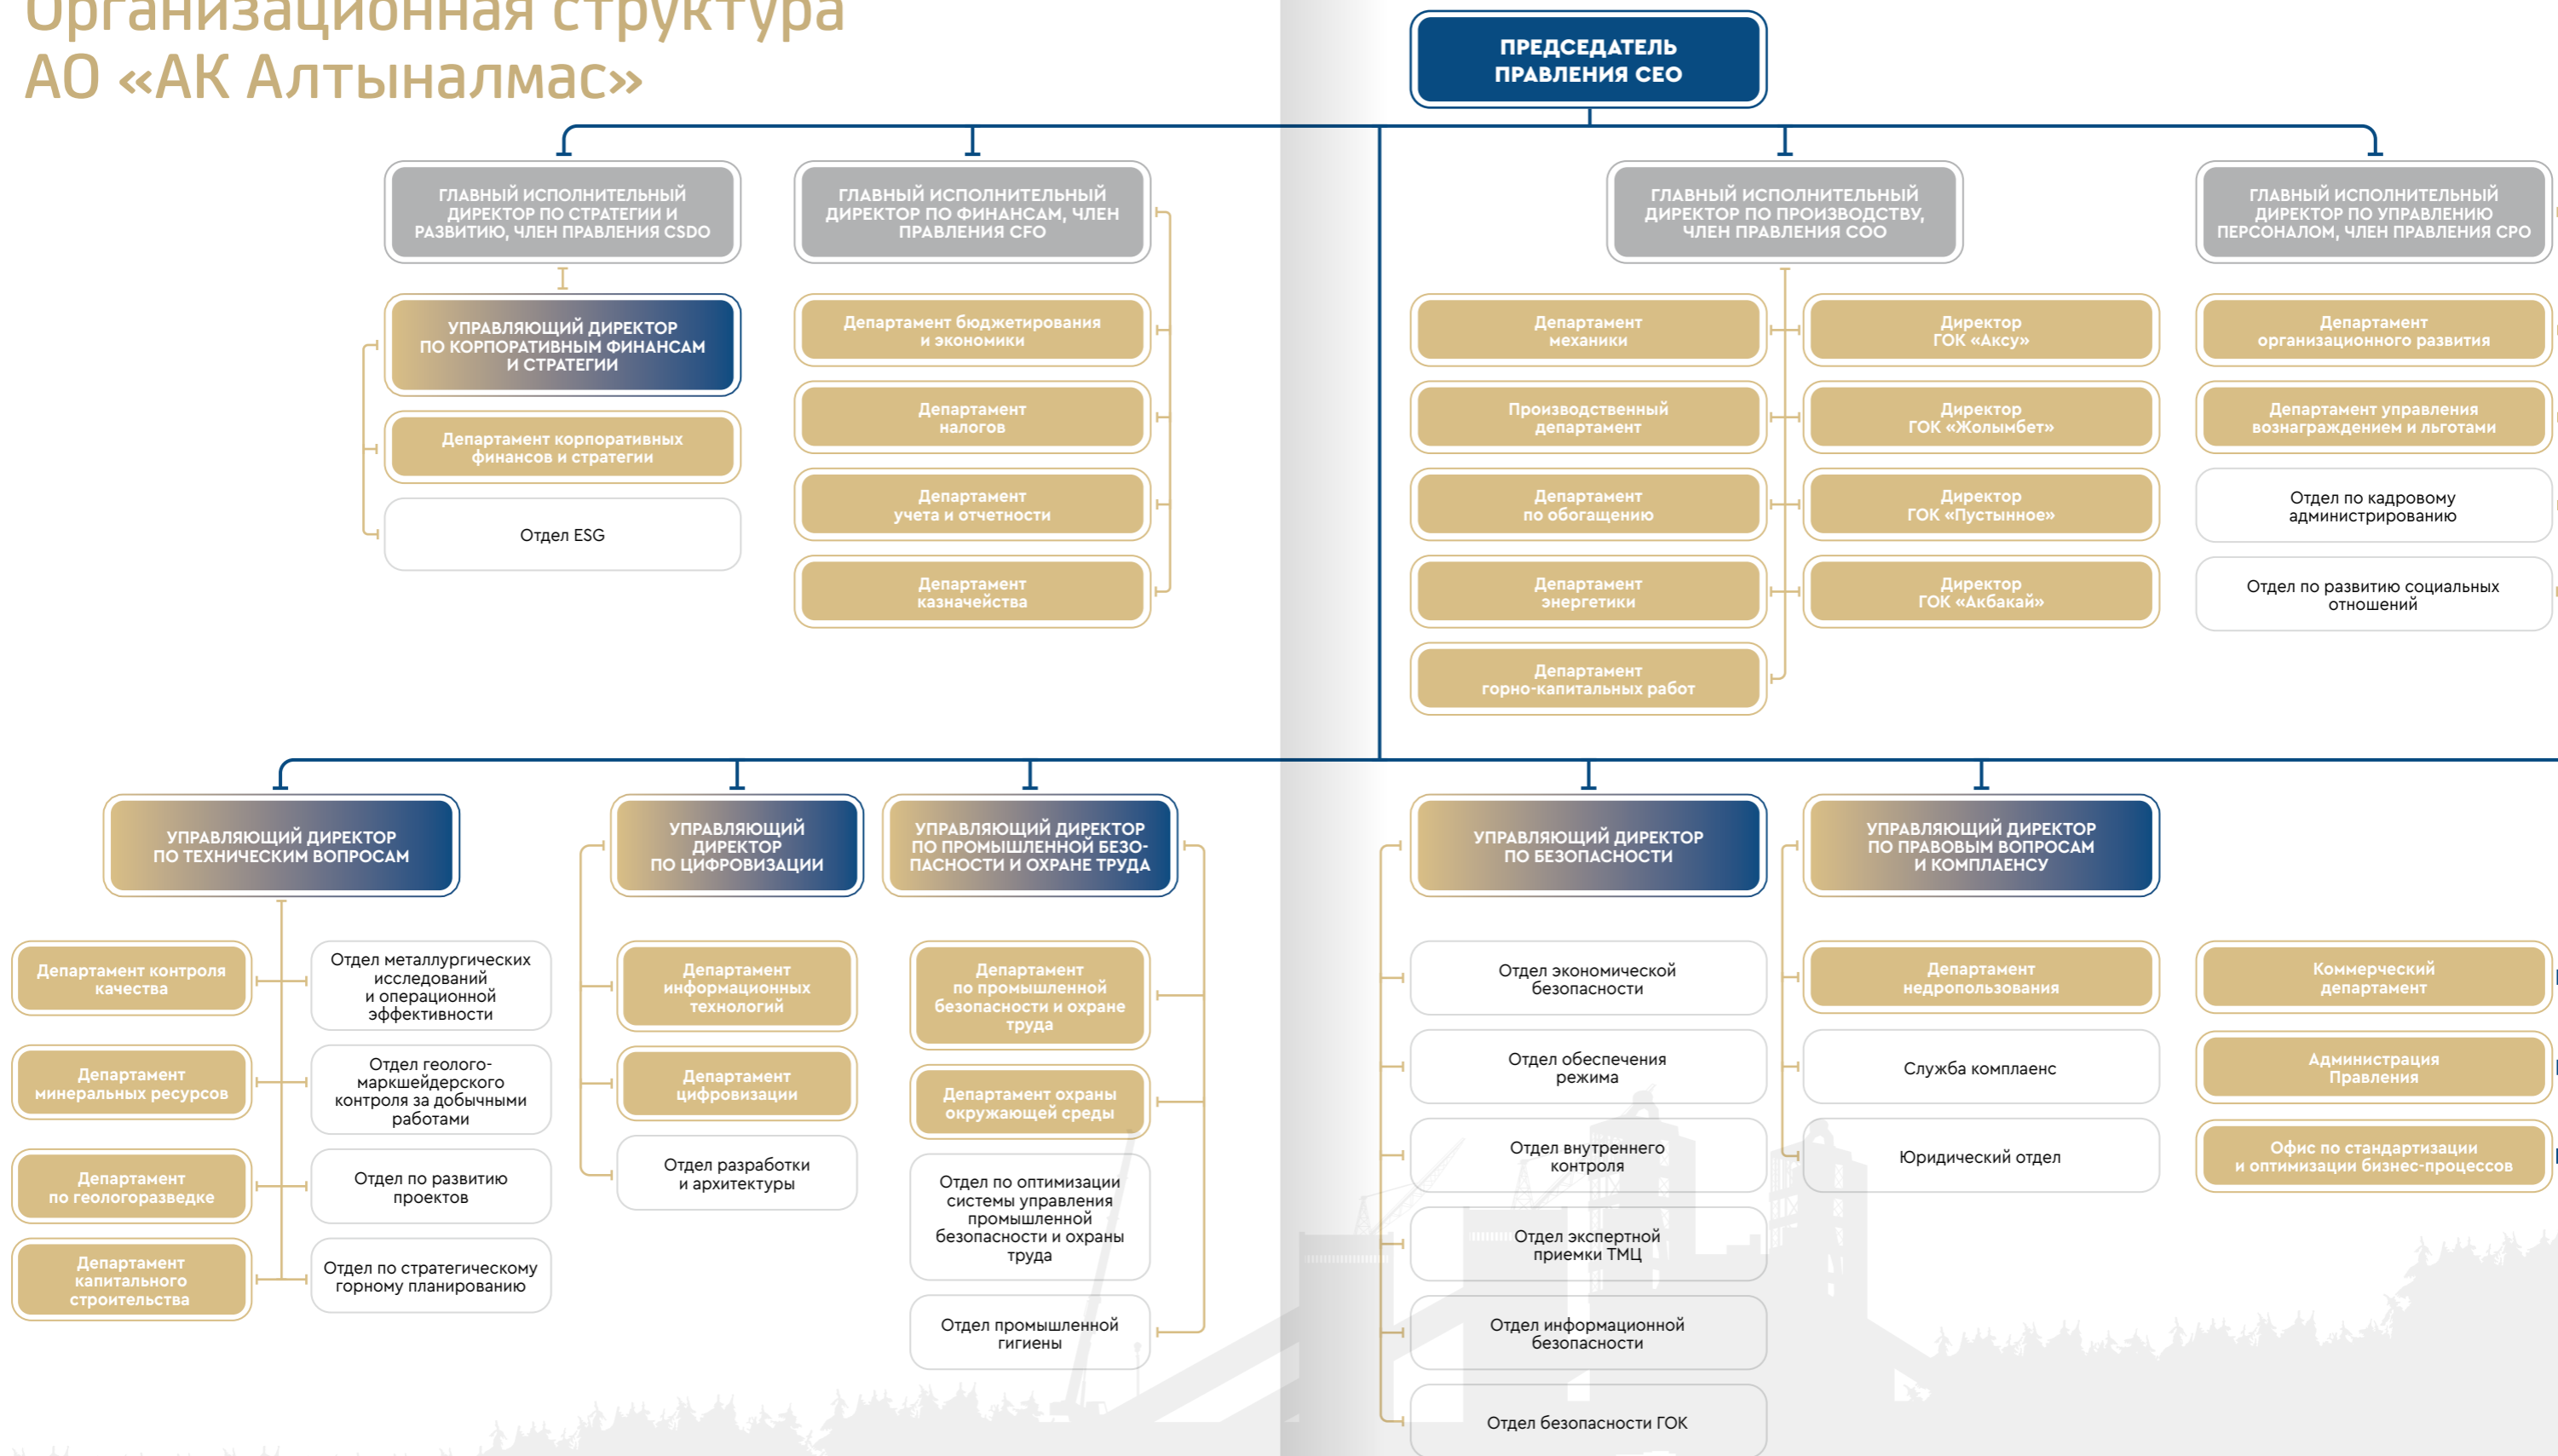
Организационная структура АО «АК Алтыналмас»

ПРЕДСЕДАТЕЛЬ ПРАВЛЕНИЯ CEO

ГЛАВНЫЙ ИСПОЛНИТЕЛЬНЫЙ ДИРЕКТОР ПО СТРАТЕГИИ И РАЗВИТИЮ, ЧЛЕН ПРАВЛЕНИЯ CSDO

УПРАВЛЯЮЩИЙ ДИРЕКТОР ПО КОРПОРАТИВНЫМ ФИНАНСАМ И СТРАТЕГИИ

Департамент корпоративных финансов и стратегии

Отдел ESG

ГЛАВНЫЙ ИСПОЛНИТЕЛЬНЫЙ ДИРЕКТОР ПО ФИНАНСАМ, ЧЛЕН ПРАВЛЕНИЯ CFO

Департамент бюджетирования и экономики

Департамент налогов

Департамент учета и отчетности

Департамент казначейства

ГЛАВНЫЙ ИСПОЛНИТЕЛЬНЫЙ ДИРЕКТОР ПО ПРОИЗВОДСТВУ, ЧЛЕН ПРАВЛЕНИЯ COO

Департамент механики

Производственный департамент

Департамент по обогащению

Департамент энергетики

Департамент горно-капитальных работ

Директор ГОК «Аксу»

Директор ГОК «Жолымбет»

Директор ГОК «Пустынное»

Директор ГОК «Акбакай»

ГЛАВНЫЙ ИСПОЛНИТЕЛЬНЫЙ ДИРЕКТОР ПО УПРАВЛЕНИЮ ПЕРСОНАЛОМ, ЧЛЕН ПРАВЛЕНИЯ CPO

Департамент организационного развития

Департамент управления вознаграждением и льготами

Отдел по кадровому администрированию

Отдел по развитию социальных отношений

УПРАВЛЯЮЩИЙ ДИРЕКТОР ПО ТЕХНИЧЕСКИМ ВОПРОСАМ

Департамент контроля качества

Департамент минеральных ресурсов

Департамент по геологоразведке

Департамент капитального строительства

Отдел металлургических исследований и операционной эффективности

Отдел геолого-маркшейдерского контроля за добычными работами

Отдел по развитию проектов

Отдел по стратегическому горному планированию

УПРАВЛЯЮЩИЙ ДИРЕКТОР ПО ЦИФРОВИЗАЦИИ

Департамент информационных технологий

Департамент цифровизации

Отдел разработки и архитектуры

УПРАВЛЯЮЩИЙ ДИРЕКТОР ПО ПРОМЫШЛЕННОЙ БЕЗОПАСНОСТИ И ОХРАНЕ ТРУДА

Департамент по промышленной безопасности и охране труда

Департамент охраны окружающей среды

Отдел по оптимизации системы управления промышленной безопасности и охраны труда

Отдел промышленной гигиены

УПРАВЛЯЮЩИЙ ДИРЕКТОР ПО БЕЗОПАСНОСТИ

Отдел экономической безопасности

Отдел обеспечения режима

Отдел внутреннего контроля

Отдел экспертной приемки ТМЦ

Отдел информационной безопасности

Отдел безопасности ГОК

УПРАВЛЯЮЩИЙ ДИРЕКТОР ПО ПРАВОВЫМ ВОПРОСАМ И КОМПЛАЕНСУ

Департамент недропользования

Служба комплаенс

Юридический отдел

Коммерческий департамент

Администрация Правления

Офис по стандартизации и оптимизации бизнес-процессов